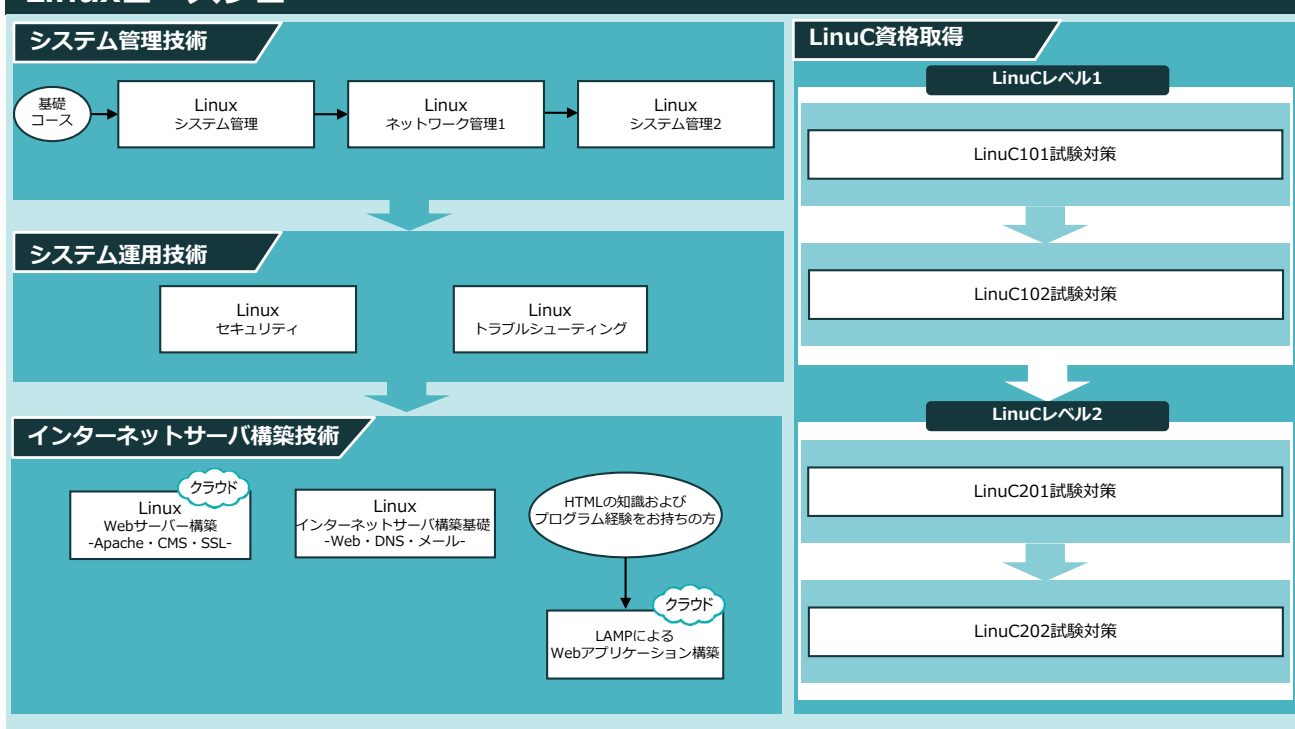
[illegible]

システム管理技術

基礎
コース

Linux
システム管理

Linux
ネットワーク管理1

Linux
システム管理2

システム運用技術

Linux
セキュリティ

Linux
トラブルシューティング

インターネットサーバ構築技術

クラウド

Linux
Webサーバー構築
-Apache・CMS・SSL-

Linux
インターネットサーバ構築基礎
-Web・DNS・メール-

HTMLの知識および
プログラム経験をお持ちの方

クラウド

LAMPによる
Webアプリケーション構築

LinuC資格取得

LinuCレベル1

LinuC101試験対策

LinuC102試験対策

LinuCレベル2

LinuC201試験対策

LinuC202試験対策